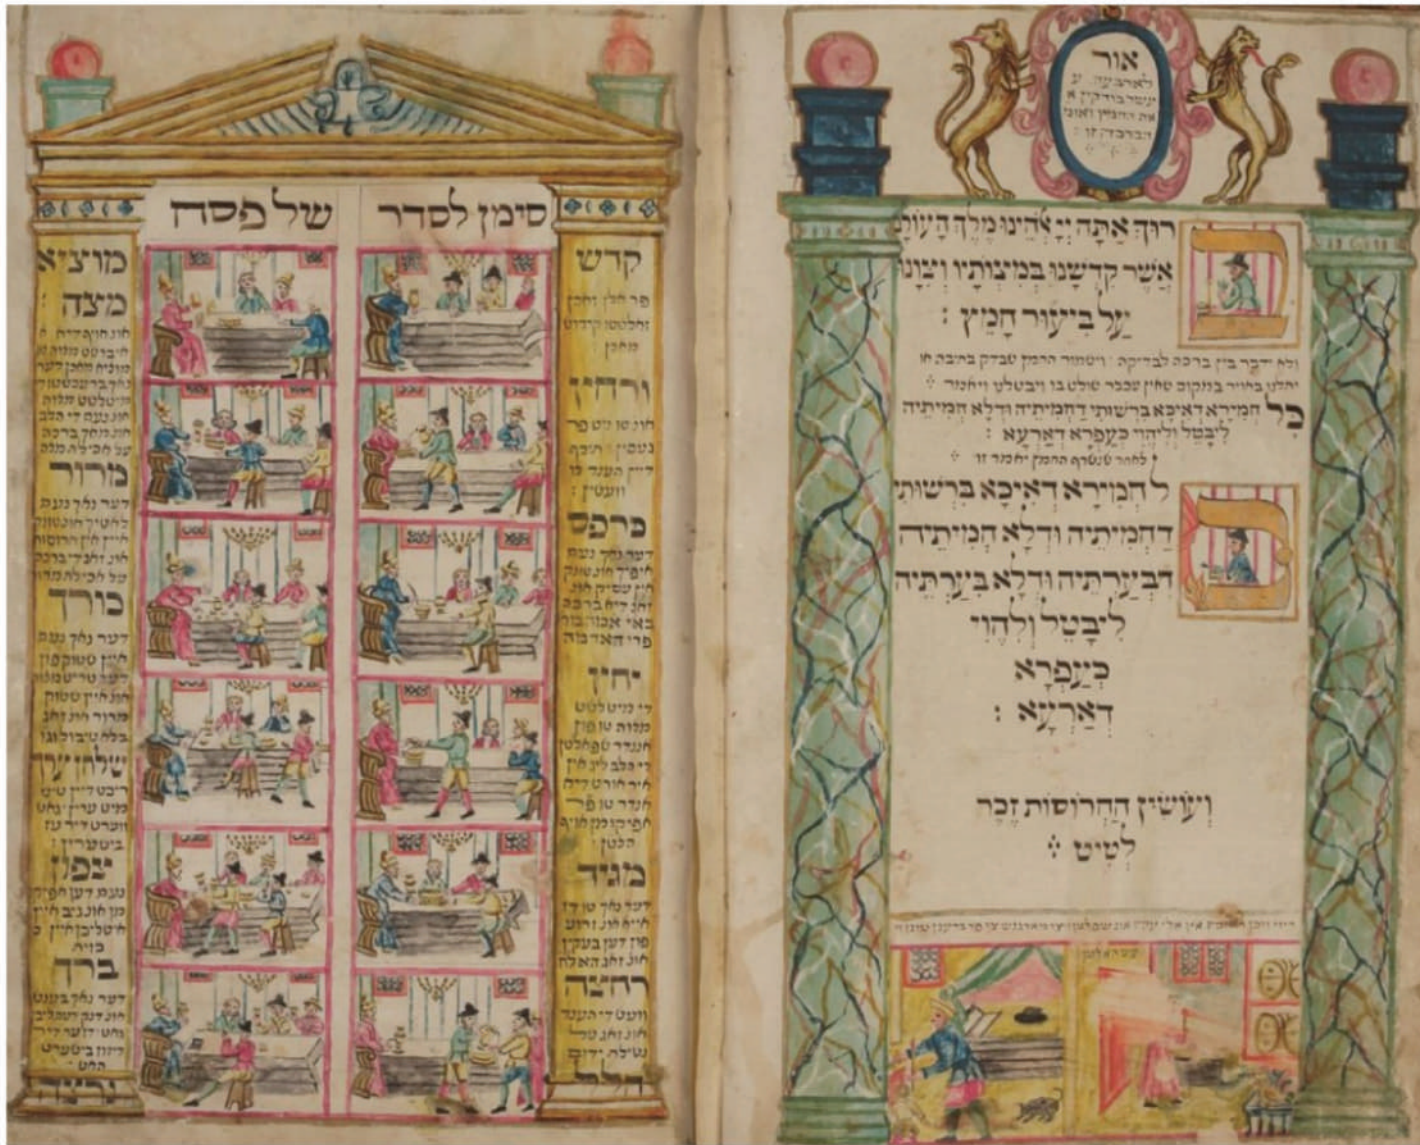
סימן לסדר של פסח

קדש

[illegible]

ורחץ

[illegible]

כרפס

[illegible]

יחץ

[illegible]

מגיד

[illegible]

רחצה

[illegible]

מוציא

מצה

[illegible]

מרור

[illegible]

כורך

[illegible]

שלחן עורך

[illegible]

צפון

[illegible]

ברך

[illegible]

הלל

נרצה

אור לארבעה עשר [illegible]

רוך אתה יי אלהינו מלך העולם אשר קדשנו במצותיו וצונו על ביעור חמץ :

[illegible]

כל חמירא דאיכא ברשותי דחמיתיה ודלא חמיתיה ליבטל וליהוי כעפרא דארעא :

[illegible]

כל חמירא דאיכא ברשותי דחמיתיה ודלא חמיתיה דביערתיה ודלא ביערתיה ליבטל ולהוי כעפרא דארעא :

ועשין החרוסות זכר לטיט ::

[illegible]